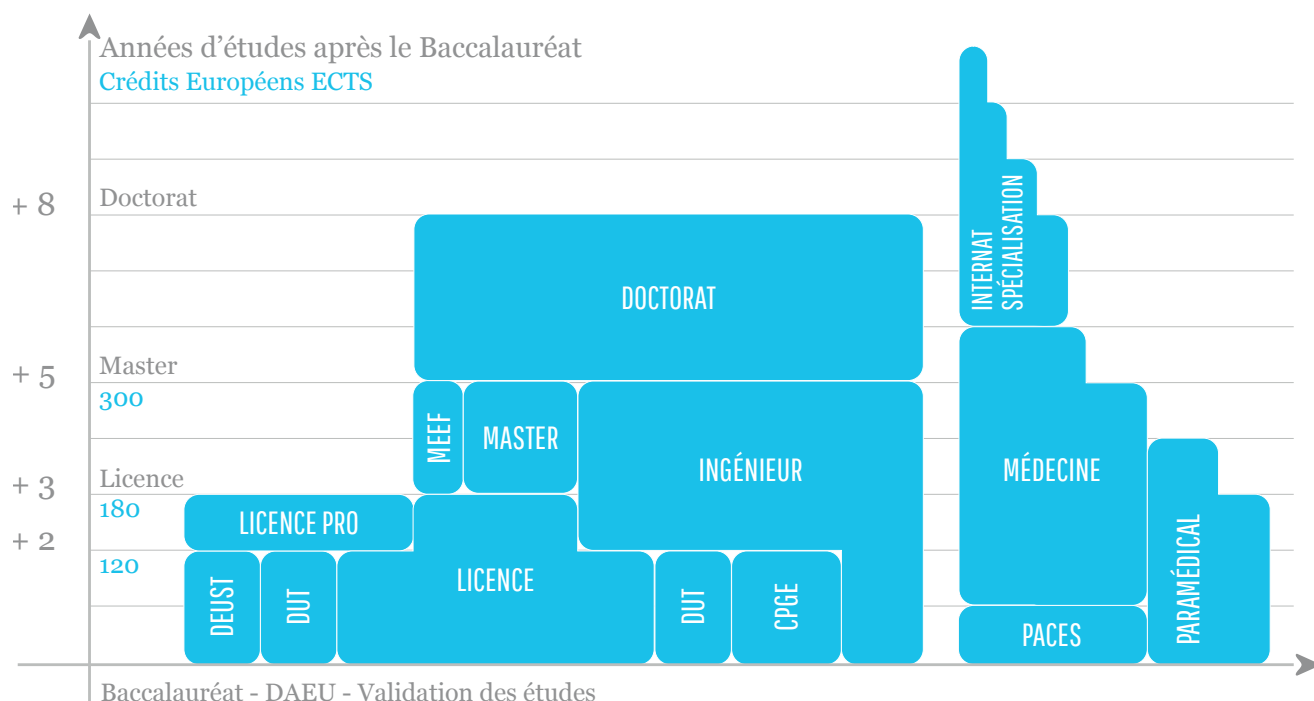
Années d'études après le Baccalauréat
Crédits Européens ECTS

+ 8
Doctorat

+ 5
Master
300

+ 3
Licence
180

+ 2
120

DOCTORAT

INTERNAT
SPÉCIALISATION

MEEF

MASTER

INGÉNIEUR

MÉDECINE

LICENCE PRO

LICENCE

PARAMÉDICAL

DEUST

DUT

DUT

CPGE

PACES

Baccalauréat - DAEU - Validation des études